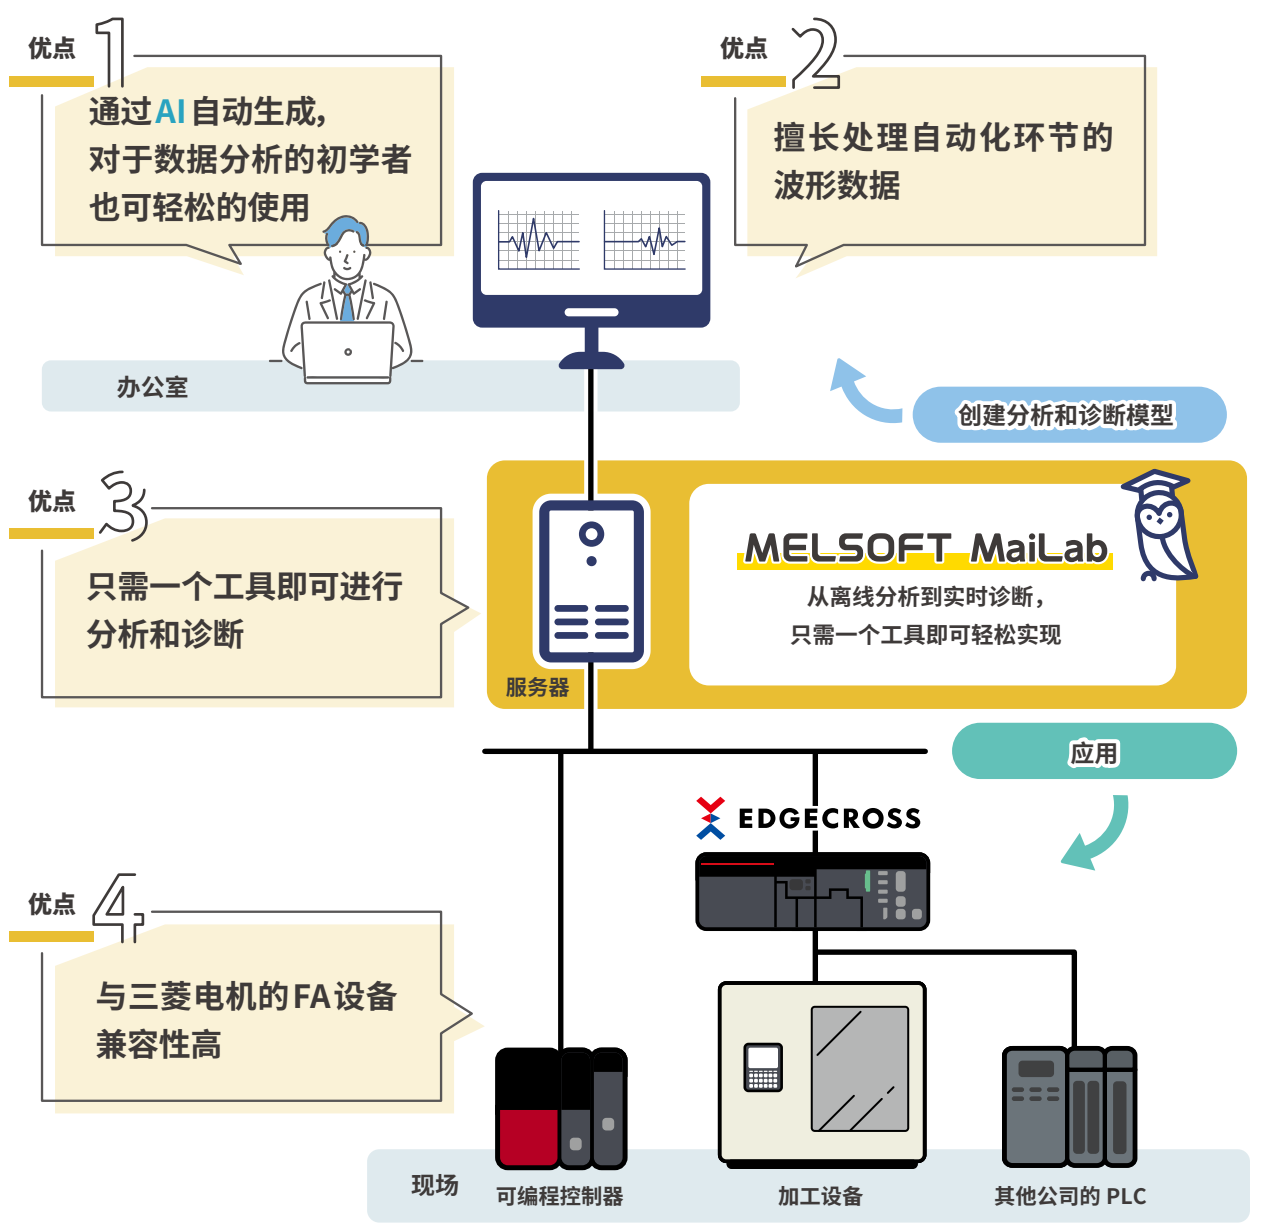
优点 1

通过AI自动生成，对于数据分析的初学者也可轻松的使用

优点 2

擅长处理自动化环节的波形数据

办公室

创建分析和诊断模型

优点 3

只需一个工具即可进行分析和诊断

服务器

MELSOFT MaiLab

从离线分析到实时诊断，只需一个工具即可轻松实现

应用

EDGECROSS

优点 4

与三菱电机的FA设备兼容性高

现场

可编程控制器

加工设备

其他公司的 PLC